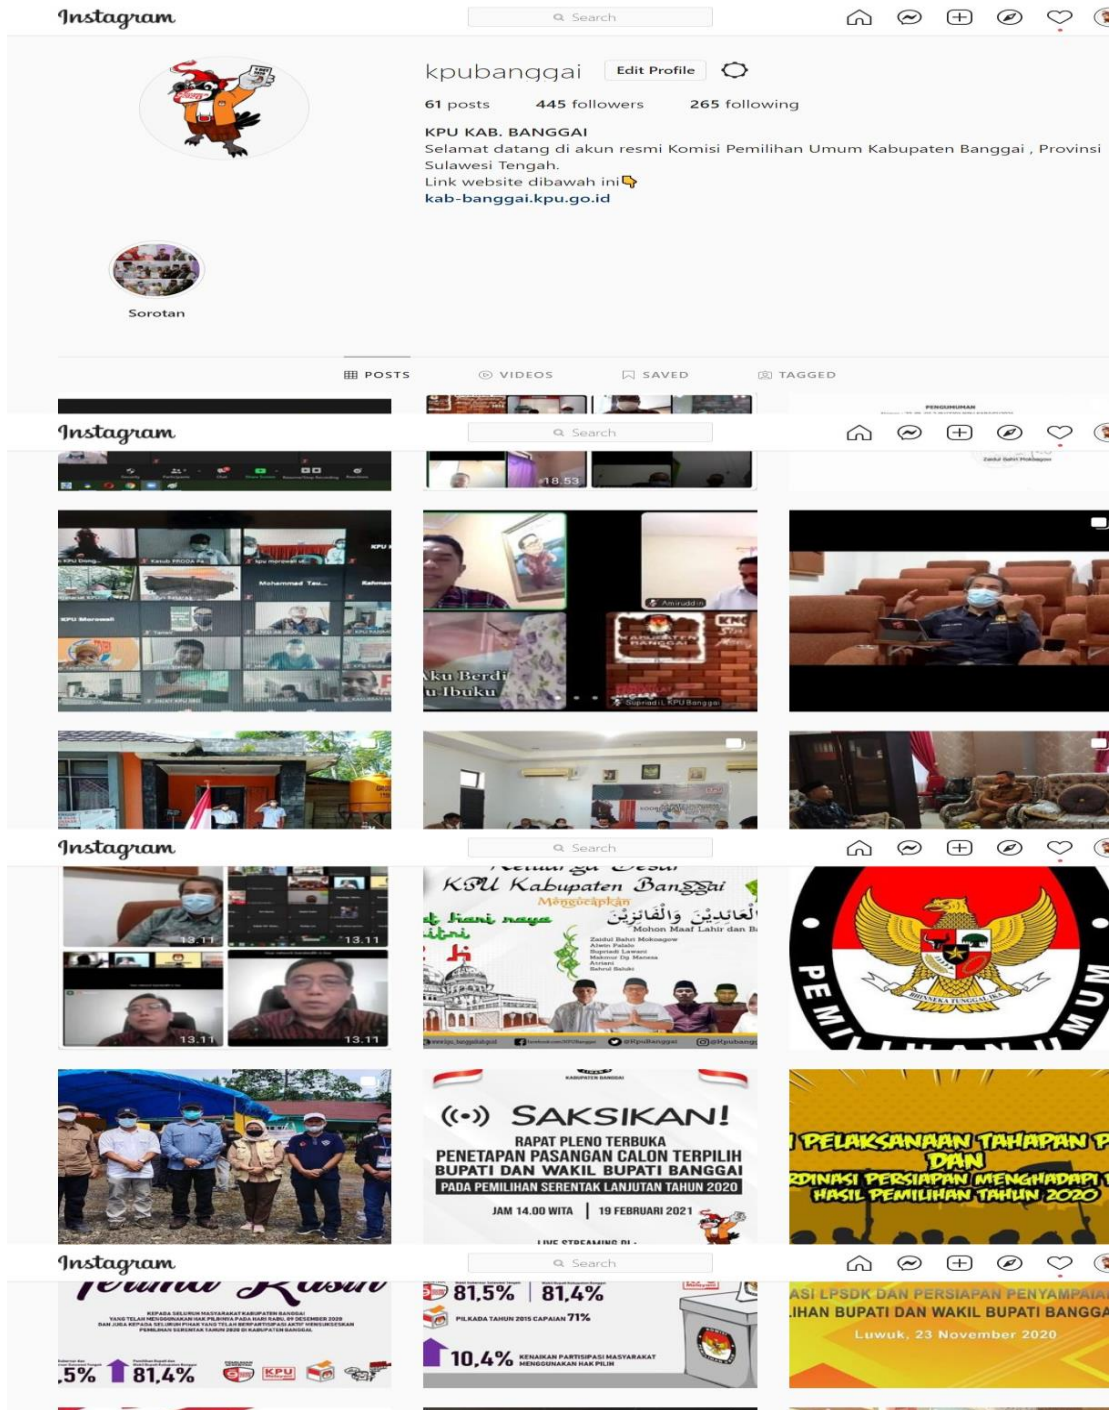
Instagram

Search

kpubanggai Edit Profile

61 posts 445 followers 265 following

KPU KAB. BANGGAI
Selamat datang di akun resmi Komisi Pemilihan Umum Kabupaten Banggai , Provinsi Sulawesi Tengah.
Link website dibawah ini👇
kab-banggai.kpu.go.id

Sorotan

POSTS VIDEOS SAVED TAGGED

PENGUMUMAN

Instagram

Search

18.53

Mohammad Tau...

Amiruddin

Aku Berdi
u Ibuku

Supradi L KPU Banggai

Instagram

Search

13.11 13.11 13.11 13.11

Keluarga Besar
KPU Kabupaten Banggai
Mengucapkan
العائدين والفائزين
Mohon Maaf Lahir dan Bathin

PEMILIHAN UMUM

BHINNEKA TUNGGAL IKA

KABUPATEN BANGGAI

SAKSIKAN!
RAPAT PLENO TERBUKA
PENETAPAN PASANGAN CALON TERPILIH
BUPATI DAN WAKIL BUPATI BANGGAI
PADA PEMILIHAN SERENTAK LANJUTAN TAHUN 2020
JAM 14.00 WITA | 19 FEBRUARI 2021
LIVE STREAMING DI :

PELAKSANAAN TAHAPAN P
DAN
RDINASI PERSIAPAN MENGHADAPI
HASIL PEMILIHAN TAHUN 2020

Instagram

Search

Terima Kasih

KEPADA SELURUH MASYARAKAT KABUPATEN BANGGAI YANG TELAH MENGGUNAKAN HAK PILIHNYA PADA HARI RABU, 09 DESEMBER 2020 DAN JUGA KEPADA SELURUH PIHAK YANG TELAH BERPARTISIPASI AKTIF MENSUKSESKAN PEMILIHAN SERENTAK TAHUN 2020 DI KABUPATEN BANGGAI

.5% 81,4%

81,5% 81,4%
PILKADA TAHUN 2015 CAPAIAN 71%
10,4% KENAIKAN PARTISIPASI MASYARAKAT MENGGUNAKAN HAK PILIH

ASI LPSDK DAN PERSIAPAN PENYAMPAIAN
IHAN BUPATI DAN WAKIL BUPATI BANGGA
Luwuk, 23 November 2020